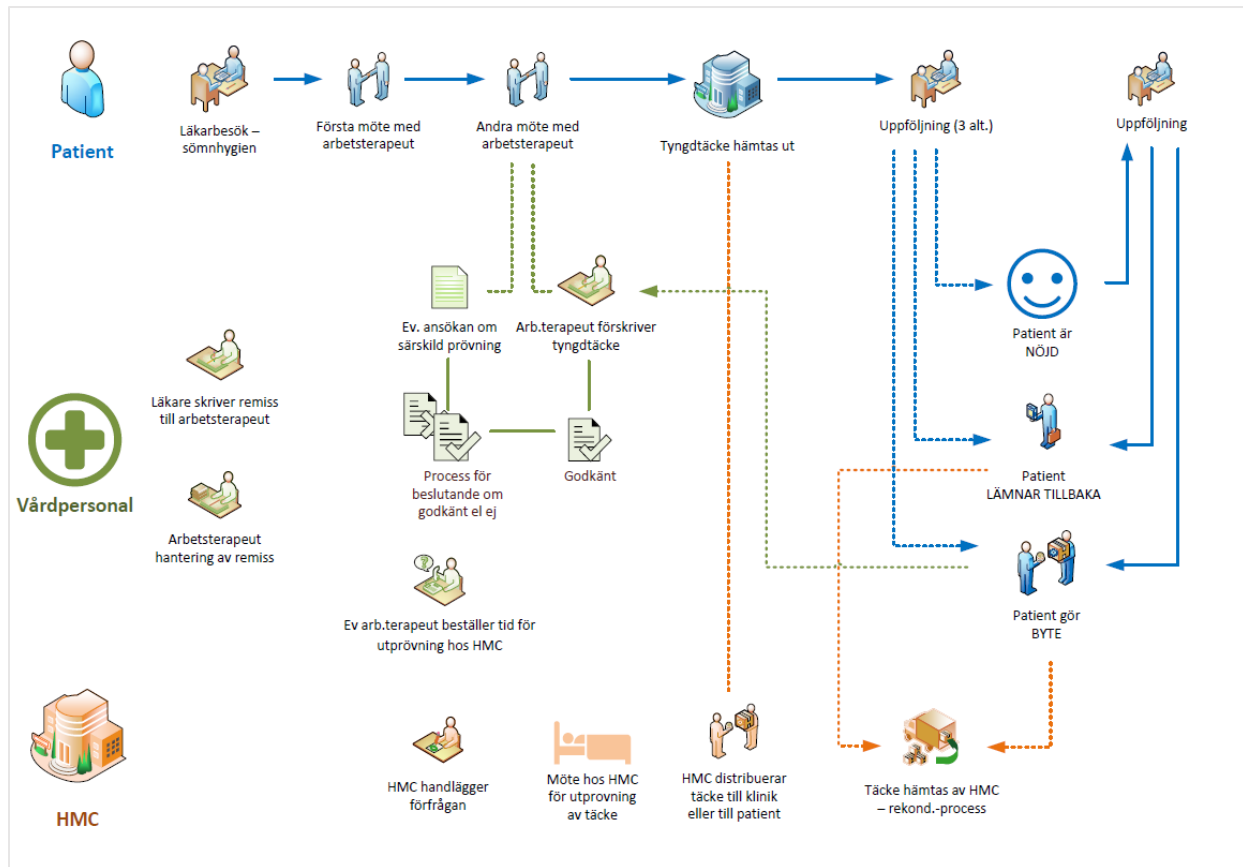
Patient

Läkarbesök – sömnhygien

Första möte med arbetsterapeut

Andra möte med arbetsterapeut

Tyngdtäcke hämtas ut

Uppföljning (3 alt.)

Uppföljning

Ev. ansökan om särskild prövning

Arb.terapeut förskriver tyngdtäcke

Patient är NÖJD

Läkare skriver remiss till arbetsterapeut

Vårdpersonal

Process för beslutande om godkänt el ej

Godkänt

Patient LÄMNAR TILLBAKA

Arbetsterapeut hantering av remiss

Patient gör BYTE

Ev arb.terapeut beställer tid för utprövning hos HMC

HMC

HMC handlägger förfrågan

Möte hos HMC för utprovning av täcke

HMC distribuerar täcke till klinik eller till patient

Täcke hämtas av HMC – rekond.-process